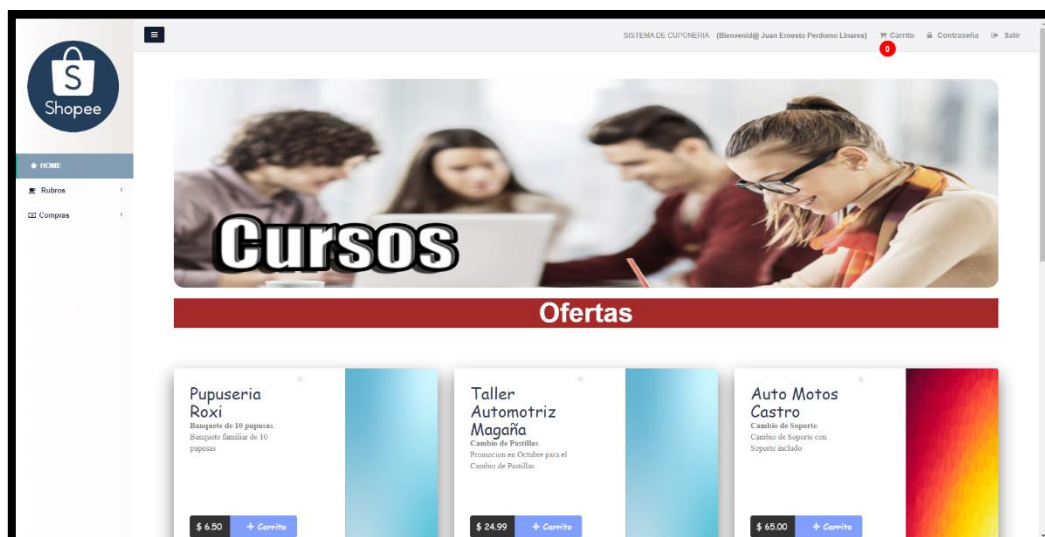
Shopee

★ HOME
Rubros
Compras

SISTEMA DE CUPONERIA (Bienvenid@ Juan Ernesto Perdomo Linares) Carrito 0 Contraseña Salir

Cursos

Ofertas

Pupuseria Roxi
Banquete de 10 pupusas
Banquete familiar de 10 pupusas
$ 6.50 + Carrito

Taller Automotriz Magaña
Cambio de Pastillas
Promocion en Octubre para el Cambio de Pastillas
$ 24.99 + Carrito

Auto Motos Castro
Cambio de Soporte
Cambio de Soporte con Soporte incluido
$ 65.00 + Carrito